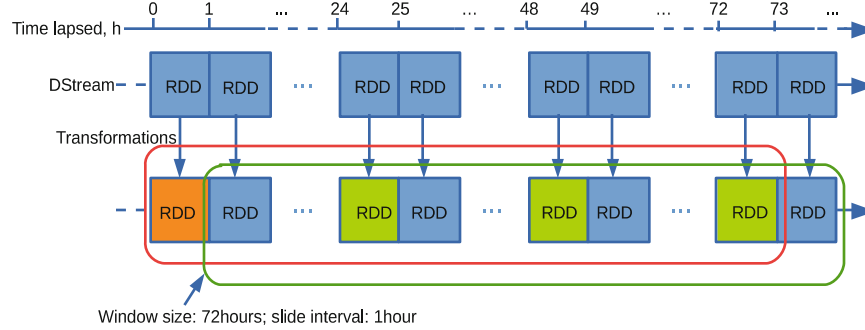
Time lapsed, h
0 1 ... 24 25 ... 48 49 ... 72 73 ...

DStream
RDD RDD ... RDD RDD ... RDD RDD ... RDD RDD

Transformations
RDD RDD ... RDD RDD ... RDD RDD ... RDD RDD

Window size: 72hours; slide interval: 1hour